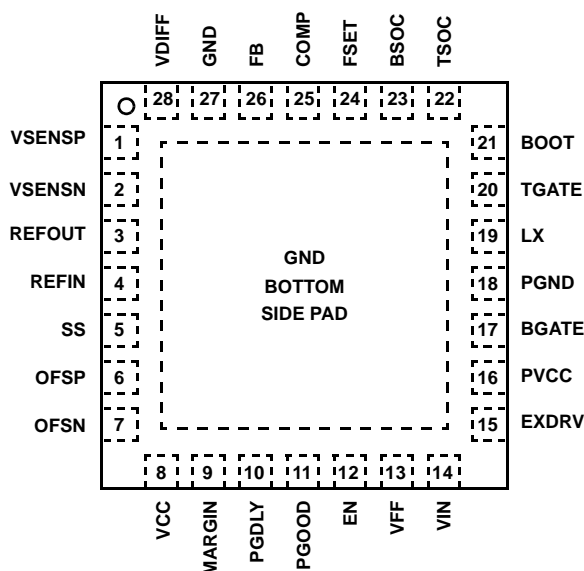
VDIFF
GND
FB
COMP
FSET
BSOC
TSOC
28
27
26
25
24
23
22

VSENSP 1
VSENSN 2
REFOUT 3
REFIN 4
SS 5
OFSP 6
OFSN 7

GND
BOTTOM
SIDE PAD

21 BOOT
20 TGATE
19 LX
18 PGND
17 BGATE
16 PVCC
15 EXDRV

8
9
10
11
12
13
14
VCC
MARGIN
PGDLY
PGOOD
EN
VFF
VIN